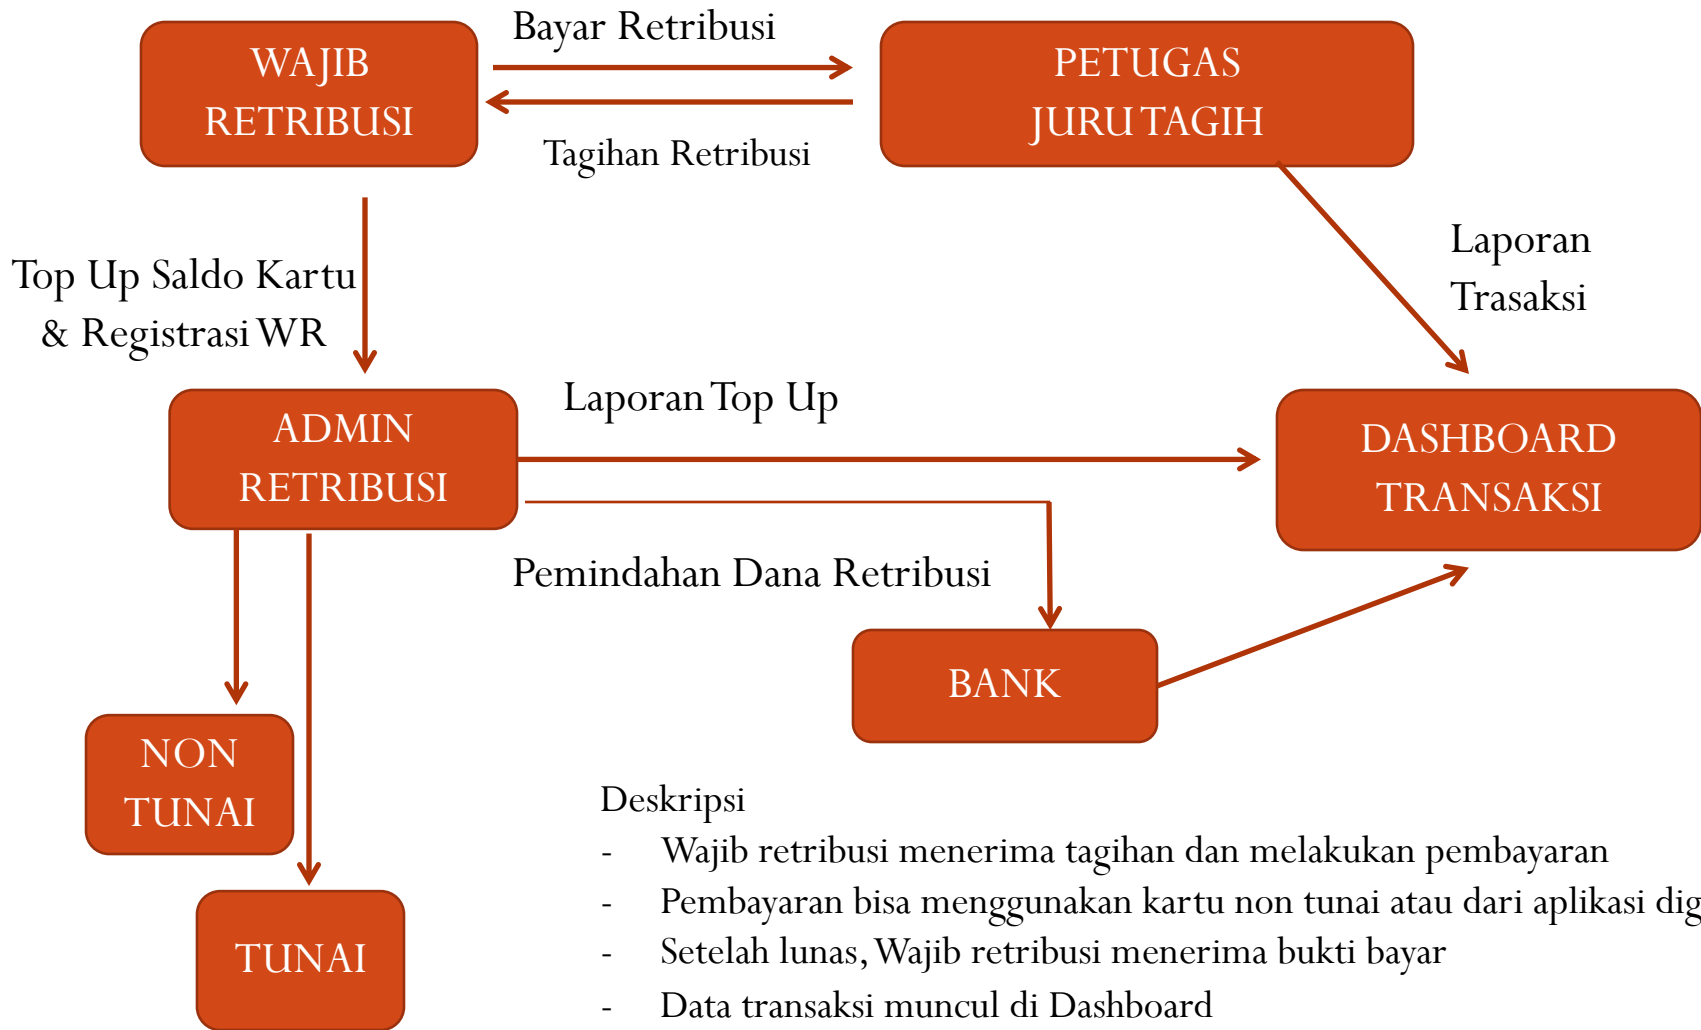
WAJIB RETRIBUSI

Bayar Retribusi

Tagihan Retribusi

PETUGAS JURU TAGIH

Laporan Trasaksi

Top Up Saldo Kartu & Registrasi WR

ADMIN RETRIBUSI

Laporan Top Up

DASHBOARD TRANSAKSI

Pemindahan Dana Retribusi

BANK

NON TUNAI

TUNAI

Deskripsi
- Wajib retribusi menerima tagihan dan melakukan pembayaran
- Pembayaran bisa menggunakan kartu non tunai atau dari aplikasi dig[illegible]
- Setelah lunas, Wajib retribusi menerima bukti bayar
- Data transaksi muncul di Dashboard